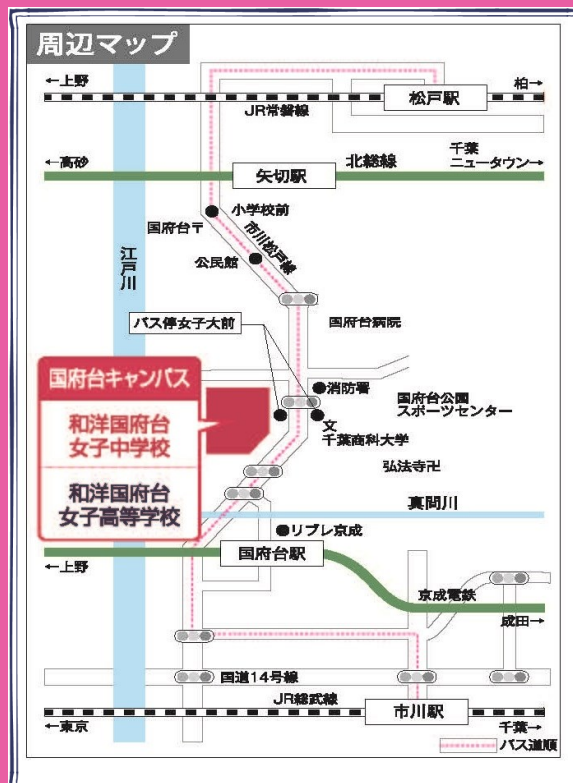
周辺マップ

←上野
柏→
松戸駅
JR常磐線
←高砂
北総線
千葉ニュータウン→
矢切駅
小学校前
国府台下
市川松戸線
江戸川
公民館
国府台病院
バス停女子大前
国府台キャンパス
消防署
国府台公園スポーツセンター
和洋国府台女子中学校
文
千葉商科大学
弘法寺卍
和洋国府台女子高等学校
真間川
リブレ京成
国府台駅
←上野
京成電鉄
成田→
国道14号線
JR総武線
市川駅
←東京
千葉→
バス道順